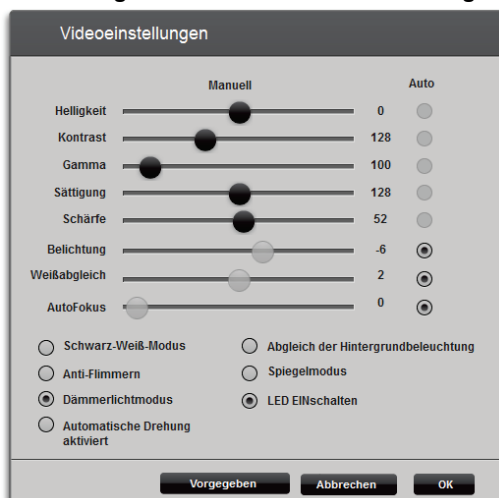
Videoeinstellungen

| | Manuell | | Auto |
|---|---|---|---|
| Helligkeit | | 0 | |
| Kontrast | | 128 | |
| Gamma | | 100 | |
| Sättigung | | 128 | |
| Schärfe | | 52 | |
| Belichtung | | -6 | |
| Weißabgleich | | 2 | |
| AutoFokus | | 0 | |

Schwarz-Weiß-Modus
Anti-Flimmern
Dämmerlichtmodus
Automatische Drehung aktiviert

Abgleich der Hintergrundbeleuchtung
Spiegelmodus
LED EINschalten

Vorgegeben
Abbrechen
OK